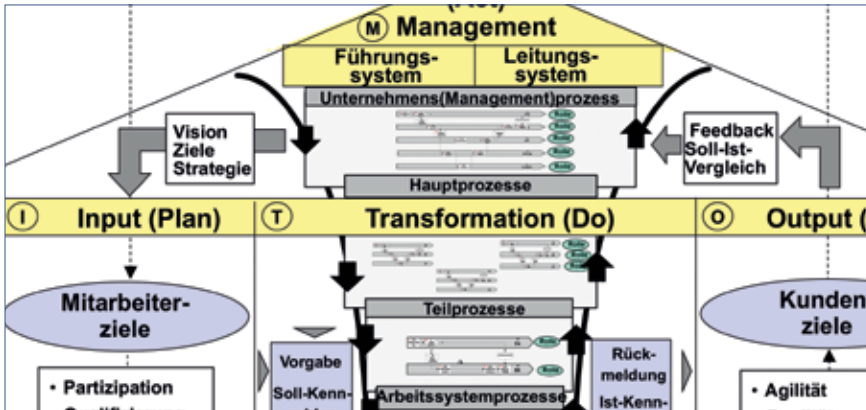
(M) Management

Führungssystem

Leitungssystem

Unternehmens(Management)prozess

Vision Ziele Strategie

Feedback Soll-Ist-Vergleich

Hauptprozesse

(I) Input (Plan)

(T) Transformation (Do)

(O) Output (

Mitarbeiterziele

Teilprozesse

Kundenziele

Vorgabe Soll-Kenn-

Rückmeldung Ist-Kenn-

Arbeitssystemprozesse

• Partizipation

• Agilität